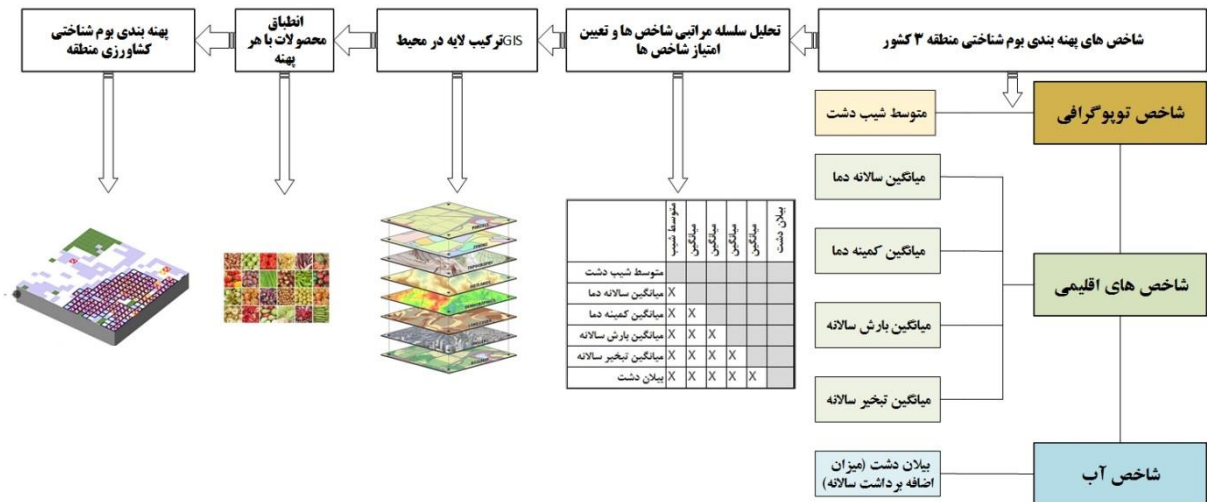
شاخص های پهنه بندی بوم شناختی منطقه ۳ کشور

تحلیل سلسله مراتبی شاخص ها و تعیین امتیاز شاخص ها

GISترکیب لایه در محیط

انطباق محصولات با هر پهنه

پهنه بندی بوم شناختی کشاورزی منطقه

شاخص توپوگرافی

متوسط شیب دشت

میانگین سالانه دما

میانگین کمینه دما

شاخص های اقلیمی

میانگین بارش سالانه

میانگین تبخیر سالانه

شاخص آب

بیلان دشت (میزان اضافه برداشت سالانه)

| | متوسط شیب | میانگین | میانگین | میانگین | میانگین | بیلان دشت |
|---|---|---|---|---|---|---|
| متوسط شیب دشت | | | | | | |
| میانگین سالانه دما | X | | | | | |
| میانگین کمینه دما | X | X | | | | |
| میانگین بارش سالانه | X | X | X | | | |
| میانگین تبخیر سالانه | X | X | X | X | | |
| بیلان دشت | X | X | X | X | X | |